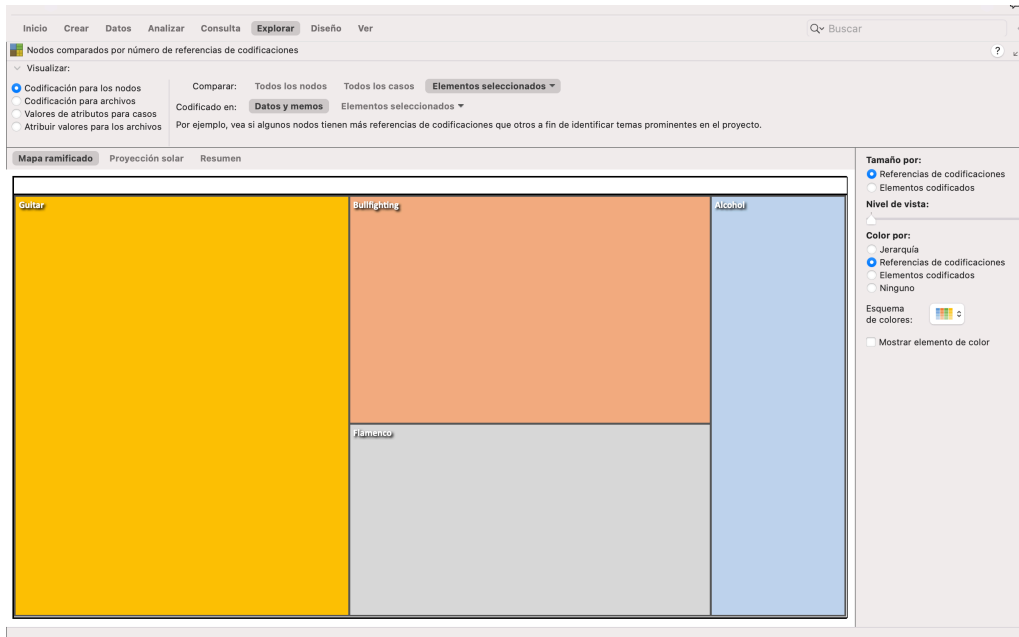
Inicio Crear Datos Analizar Consulta Explorar Diseño Ver

Buscar

Nodos comparados por número de referencias de codificaciones

?

Visualizar:

Codificación para los nodos
Codificación para archivos
Valores de atributos para casos
Atribuir valores para los archivos

Comparar: Todos los nodos Todos los casos Elementos seleccionados

Codificado en: Datos y memos Elementos seleccionados

Por ejemplo, vea si algunos nodos tienen más referencias de codificaciones que otros a fin de identificar temas prominentes en el proyecto.

Mapa ramificado Proyección solar Resumen

Guitar

Bullfighting

Alcohol

Flamenco

Tamaño por:
Referencias de codificaciones
Elementos codificados

Nivel de vista:

Color por:
Jerarquía
Referencias de codificaciones
Elementos codificados
Ninguno

Esquema de colores:

Mostrar elemento de color